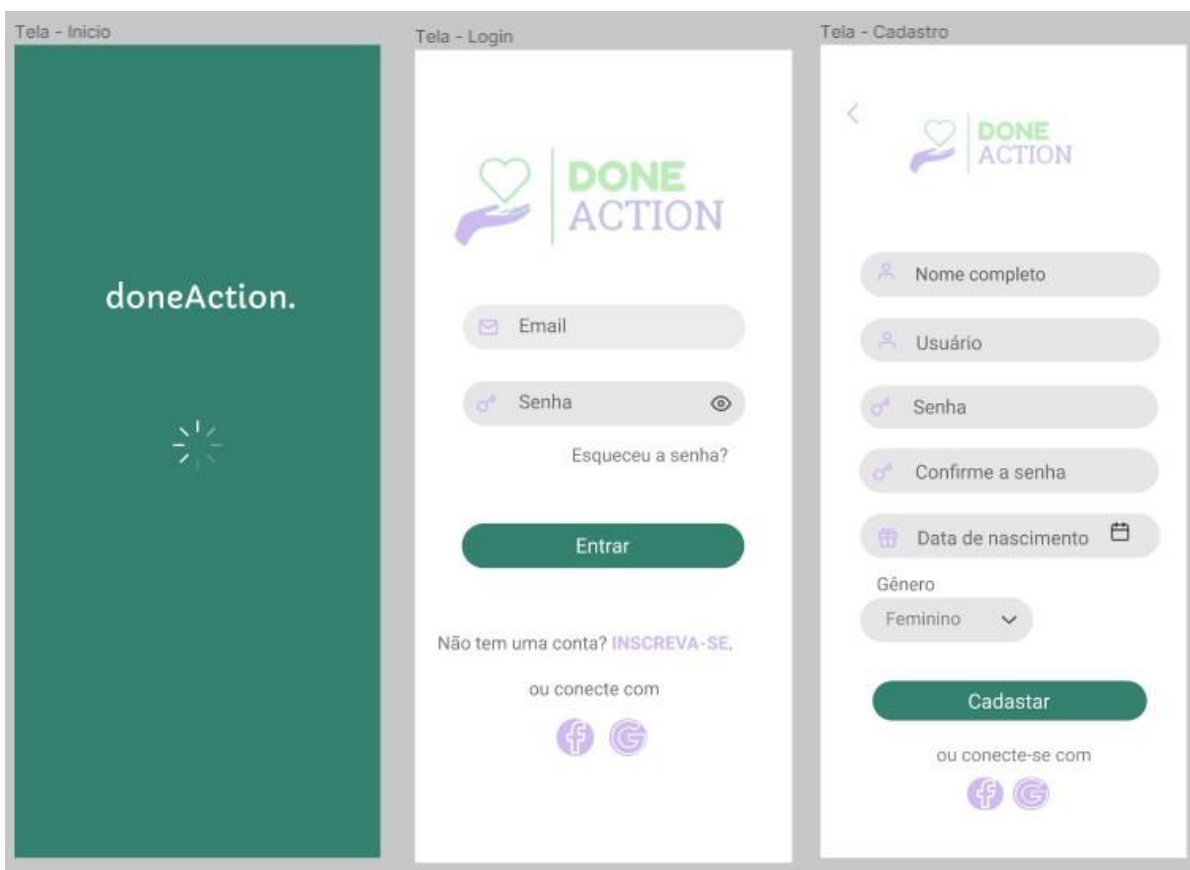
Tela - Inicio

doneAction.

Tela - Login

DONE
ACTION

Email

Senha

Esqueceu a senha?

Entrar

Não tem uma conta? INSCREVA-SE.

ou conecte com

Tela - Cadastro

DONE
ACTION

Nome completo

Usuário

Senha

Confirme a senha

Data de nascimento

Gênero

Feminino

Cadastar

ou conecte-se com